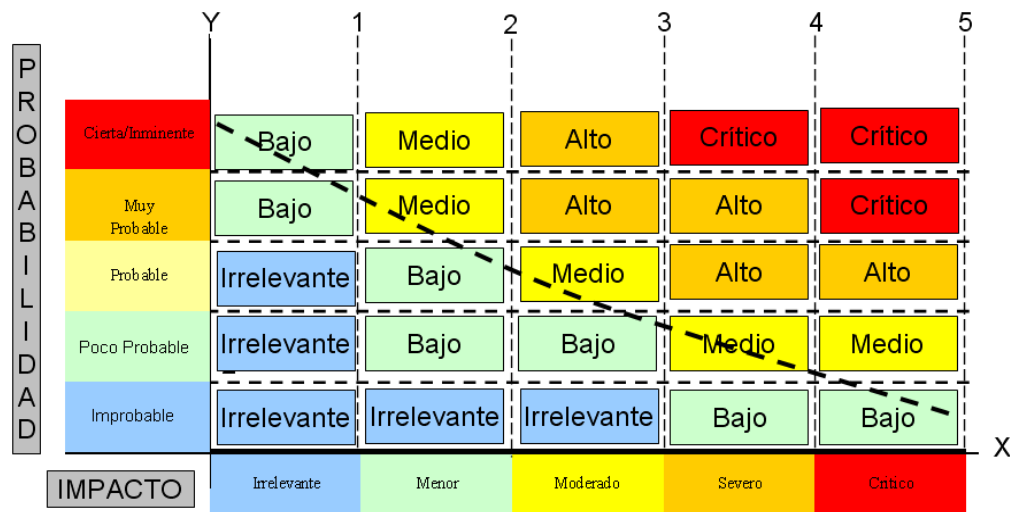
PROBABILIDAD

Y 1 2 3 4 5

| | | | | | |
|---|---|---|---|---|---|
| Cierta/Inminente | Bajo | Medio | Alto | Crítico | Crítico |
| Muy Probable | Bajo | Medio | Alto | Alto | Crítico |
| Probable | Irrelevante | Bajo | Medio | Alto | Alto |
| Poco Probable | Irrelevante | Bajo | Bajo | Medio | Medio |
| Improbable | Irrelevante | Irrelevante | Irrelevante | Bajo | Bajo |
| IMPACTO | Irrelevante | Menor | Moderado | Severo | Crítico |

X